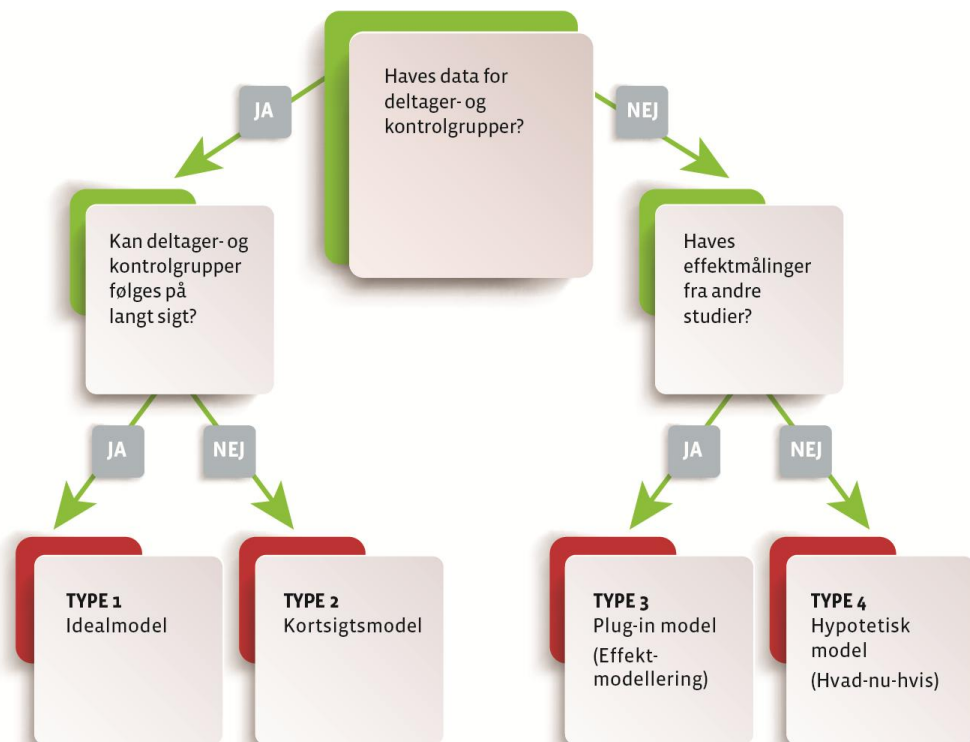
Haves data for deltager- og kontrolgrupper?

JA

NEJ

Kan deltager- og kontrolgrupper følges på langt sigt?

Haves effektmålinger fra andre studier?

JA

NEJ

JA

NEJ

TYPE 1
Idealmodel

TYPE 2
Kortsigtsmodel

TYPE 3
Plug-in model
(Effekt-modellering)

TYPE 4
Hypotetisk model
(Hvad-nu-hvis)